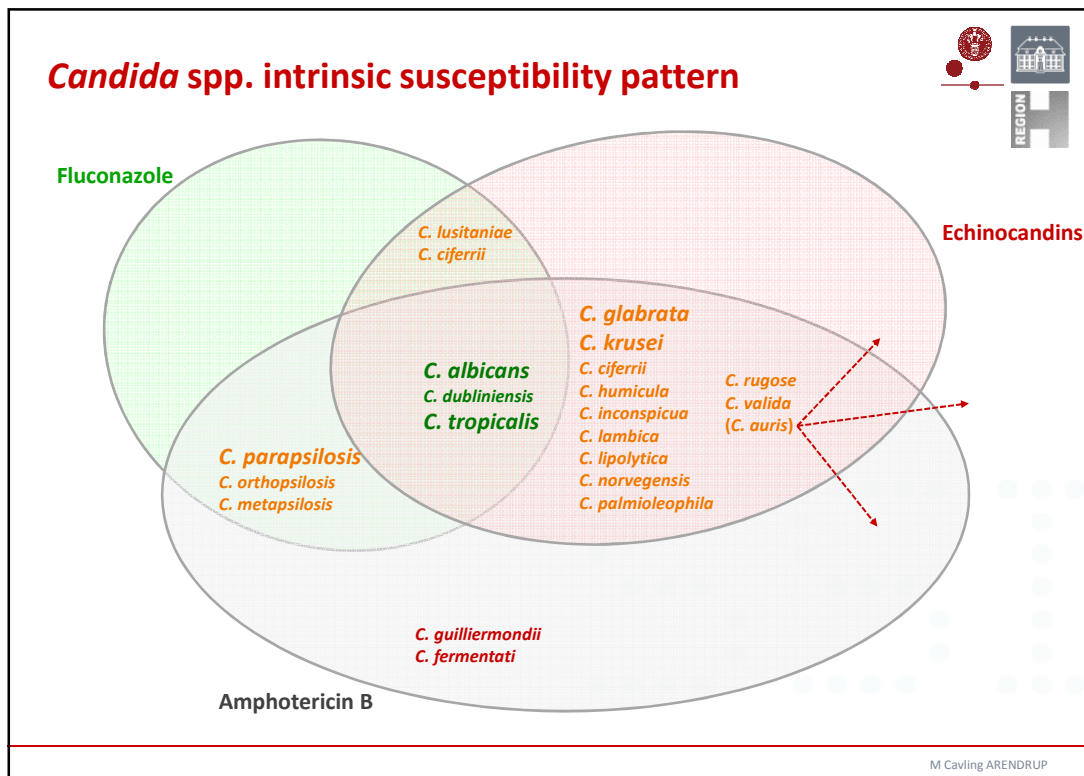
*Candida* spp. intrinsic susceptibility pattern

REGION

Fluconazole

Echinocandins

C. lusitaniae
C. ciferrii

C. glabrata
C. krusei
C. ciferrii
C. humicula
C. inconspicua
C. lambica
C. lipolytica
C. norvegensis
C. palmioleophila

C. albicans
C. dubliniensis
C. tropicalis

C. rugose
C. valida
(C. auris)

C. parapsilosis
C. orthopsilosis
C. metapsilosis

C. guilliermondii
C. fermentati

Amphotericin B

M Cavling ARENDRUP